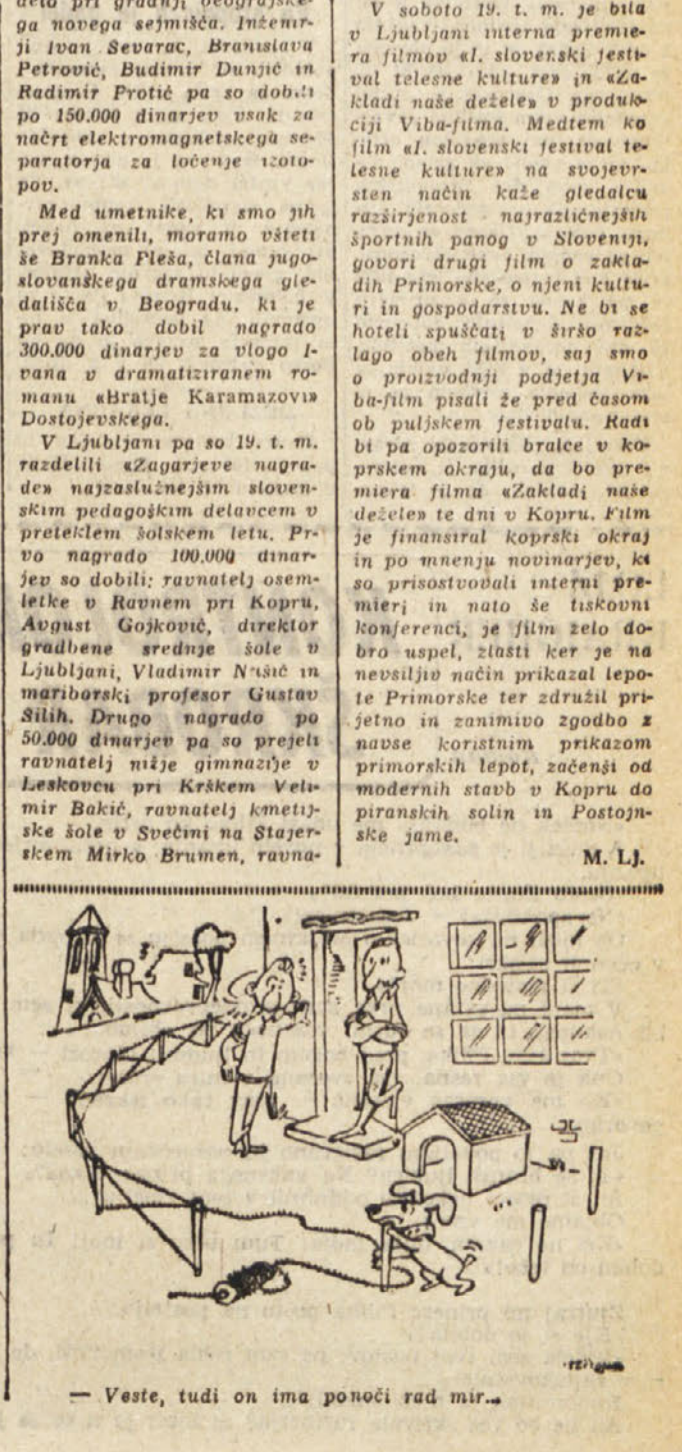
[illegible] pri gradnji beograjske- ga novega sejmišča. Inženirji Ivan Sevarac, Branislava Petrović, Budimir Dunjić in Radimir Protić pa so dobili po 150.000 dinarjev vsak za načrt elektromagnetskega separatorja za ločenje izotopov.

Med umetnike, ki smo jih prej omenili, moramo všteti še Branka Pleša, člana jugoslovanskega dramskega gledališča v Beogradu, ki je prav tako dobil nagrado 300.000 dinarjev za vlogo Ivana v dramatiziranem romanu »Bratje Karamazovi« Dostojevskega.

V Ljubljani pa so 19. t. m. razdelili »Zagarjeve nagrade« najzaslužnejšim slovenskim pedagoškim delavcem v preteklem šolskem letu. Prvo nagrado 100.000 dinarjev so dobili: ravnatelj osemletke v Ravnem pri Kopru, Avgust Gojković, direktor gradbene srednje šole v Ljubljani, Vladimir Mušič in mariborski profesor Gustav Šilih. Drugo nagrado po 50.000 dinarjev pa so prejeli ravnatelj nižje gimnazije v Leskovcu pri Krškem Velimir Bakić, ravnatelj kmetijske šole v Svečini na Štajerskem Mirko Brumen, ravna-

V soboto 19. t. m. je bila v Ljubljani interna premiera filmov »I. slovenski festival telesne kulture« in »Zakladi naše dežele« v produkciji Viba-filma. Medtem ko film »I. slovenski festival telesne kulture« na svojevrsten način kaže gledalcu razširjenost najrazličnejših športnih panog v Sloveniji, govori drugi film o zakladih Primorske, o njeni kulturi in gospodarstvu. Ne bi se hoteli spuščati v širšo razlago obeh filmov, saj smo o proizvodnji podjetja Viba-film pisali že pred časom ob puljskem festivalu. Radi bi pa opozorili bralce v koprskem okraju, da bo premiera filma »Zakladi naše dežele« te dni v Kopru. Film je finansiral koprski okraj in po mnenju novinarjev, ki so prisostvovali interni premieri in nato še tiskovni konferenci, je film zelo dobro uspel, zlasti ker je na nevsiljiv način prikazal lepote Primorske ter združil prijetno in zanimivo zgodbo z navse koristnim prikazom primorskih lepot, začenši od modernih stavb v Kopru do piranskih solin in Postojnske jame.

M. LJ.

— Veste, tudi on ima ponoči rad mir..